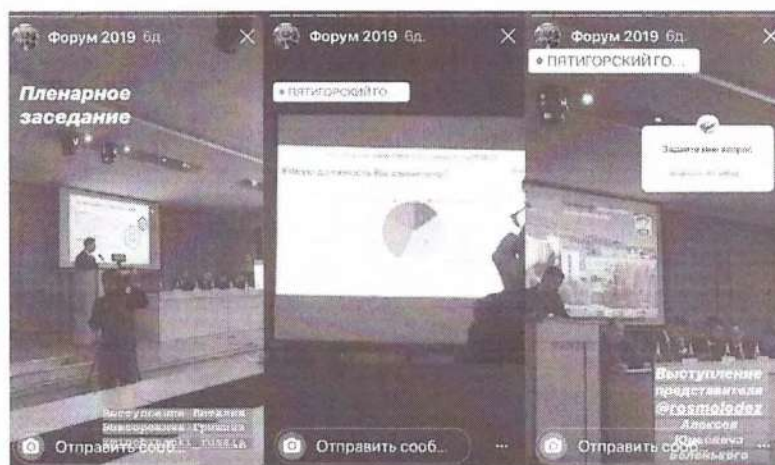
Форум 2019 6д.

Пленарное заседание

Выступление Виталия Викторовича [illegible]

Отправить сооб...

Форум 2019 6д.

• ПЯТИГОРСКИЙ ГО...

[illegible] должность Вы занимаете?

Отправить сооб...

Форум 2019 6д.

• ПЯТИГОРСКИЙ ГО...

Задайте мне вопрос

Выступление представителя @rosmolodez Алексея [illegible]

Отправить сооб...